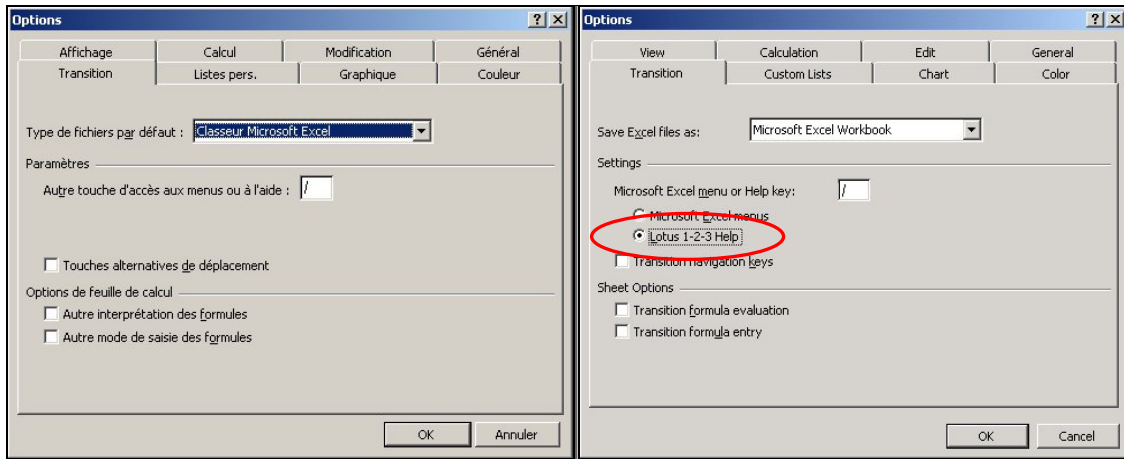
Options

?

Affichage | Calcul | Modification | Général

Transition | Listes pers. | Graphique | Couleur

Type de fichiers par défaut : Classeur Microsoft Excel

Paramètres

Autre touche d'accès aux menus ou à l'aide : /

Touches alternatives de déplacement

Options de feuille de calcul

Autre interprétation des formules

Autre mode de saisie des formules

OK | Annuler

Options

?

View | Calculation | Edit | General

Transition | Custom Lists | Chart | Color

Save Excel files as: Microsoft Excel Workbook

Settings

Microsoft Excel menu or Help key: /

Microsoft Excel menus

Lotus 1-2-3 Help

Transition navigation keys

Sheet Options

Transition formula evaluation

Transition formula entry

OK | Cancel